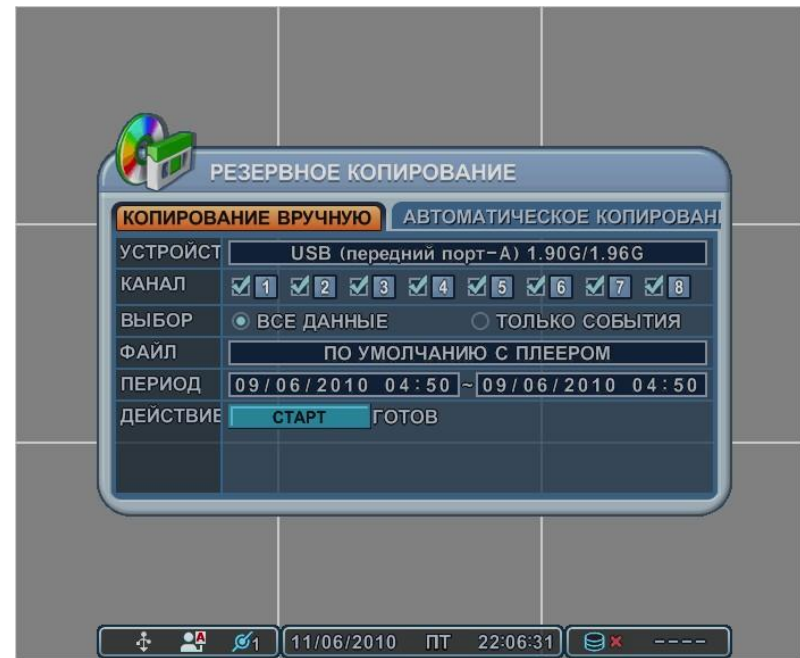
РЕЗЕРВНОЕ КОПИРОВАНИЕ

КОПИРОВАНИЕ ВРУЧНУЮ | АВТОМАТИЧЕСКОЕ КОПИРОВАНІ

| | |
|---|---|
| УСТРОЙСТ | USB (передний порт-A) 1.90G/1.96G |
| КАНАЛ | 1 2 3 4 5 6 7 8 |
| ВЫБОР | ВСЕ ДАННЫЕ ТОЛЬКО СОБЫТИЯ |
| ФАЙЛ | ПО УМОЛЧАНИЮ С ПЛЕЕРОМ |
| ПЕРИОД | 09/06/2010 04:50 ~ 09/06/2010 04:50 |
| ДЕЙСТВИЕ | СТАРТ ГОТОВ |

A 1 11/06/2010 ПТ 22:06:31 ----